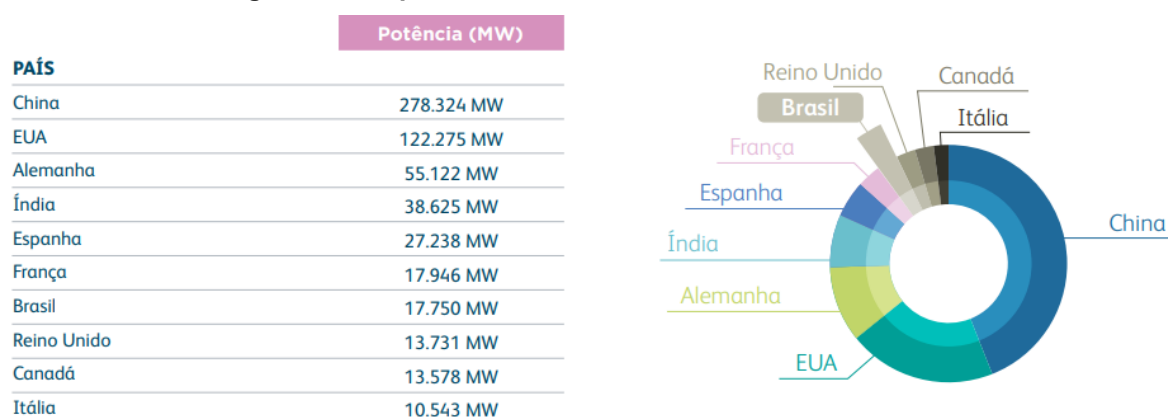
| PAÍS | Potência (MW) |
|---|---|
| China | 278.324 MW |
| EUA | 122.275 MW |
| Alemanha | 55.122 MW |
| Índia | 38.625 MW |
| Espanha | 27.238 MW |
| França | 17.946 MW |
| Brasil | 17.750 MW |
| Reino Unido | 13.731 MW |
| Canadá | 13.578 MW |
| Itália | 10.543 MW |

Reino Unido
Canadá
Brasil
Itália
França
Espanha
Índia
Alemanha
EUA
China